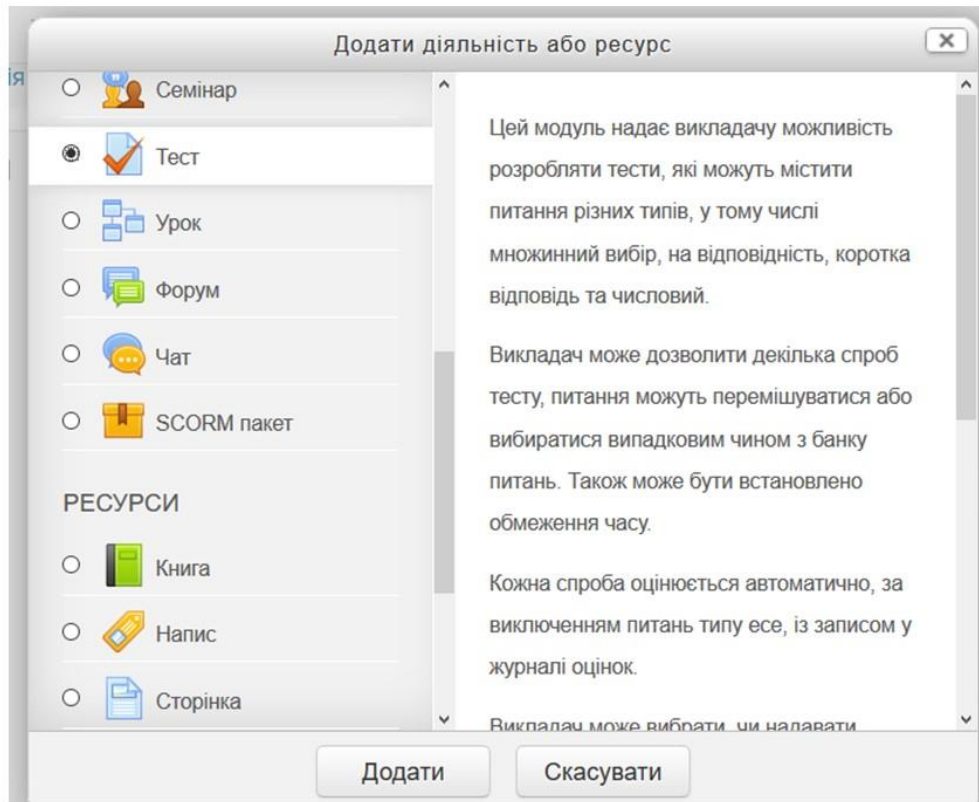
Додати діяльність або ресурс

Семінар

Тест

Урок

Форум

Чат

SCORM пакет

РЕСУРСИ

Книга

Напис

Сторінка

Цей модуль надає викладачу можливість розробляти тести, які можуть містити питання різних типів, у тому числі множинний вибір, на відповідність, коротка відповідь та числовий.

Викладач може дозволити декілька спроб тесту, питання можуть перемішуватися або вибиратися випадковим чином з банку питань. Також може бути встановлено обмеження часу.

Кожна спроба оцінюється автоматично, за виключенням питань типу есе, із записом у журналі оцінок.

Викладач може вибрати, чи надавати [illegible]

Додати

Скасувати